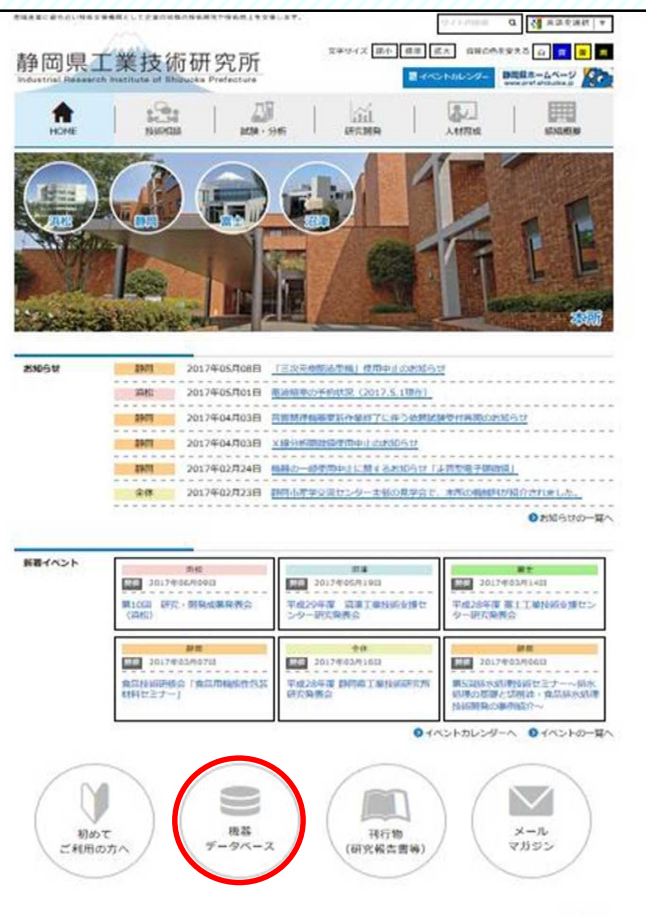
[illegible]

サイト内検索 Q　言語を選択

静岡県工業技術研究所
Industrial Research Institute of Shizuoka Prefecture

文字サイズ 縮小 標準 拡大　背景の色を変える

イベントカレンダー　静岡県ホームページ www.pref.shizuoka.jp

HOME　技術相談　試験・分析　研究開発　人材育成　組織概要

浜松　静岡　富士　沼津

本所

お知らせ

| | | |
|---|---|---|
| 静岡 | 2017年05月08日 | 「三次元物関係測機」使用中止のお知らせ |
| 浜松 | 2017年05月01日 | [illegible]（2017.5.1現在） |
| 静岡 | 2017年04月03日 | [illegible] |
| 静岡 | 2017年04月03日 | X線分析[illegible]使用中止のお知らせ |
| 静岡 | 2017年02月24日 | 機器の一部使用中止に関するお知らせ（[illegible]） |
| 全体 | 2017年02月23日 | 静岡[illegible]センター主催の見学会で、本所の機器等が紹介されました。 |

お知らせの一覧へ

新着イベント

| | | |
|---|---|---|
| 浜松 2017年06月09日 第10回 研究・開発成果発表会（浜松） | 沼津 2017年05月19日 平成29年度 沼津工業技術支援センター研究発表会 | 富士 2017年03月14日 平成28年度 富士工業技術支援センター研究発表会 |
| 静岡 2017年03月07日 食品技術研修会「食品用機能性乳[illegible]材料セミナー」 | 全体 2017年03月16日 平成28年度 静岡県工業技術研究所研究発表会 | 静岡 2017年03月06日 第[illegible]回排水処理技術セミナー～排水処理の基礎と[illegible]～ |

イベントカレンダーへ　イベントの一覧へ

初めてご利用の方へ　機器データベース　刊行物（研究報告書等）　メールマガジン